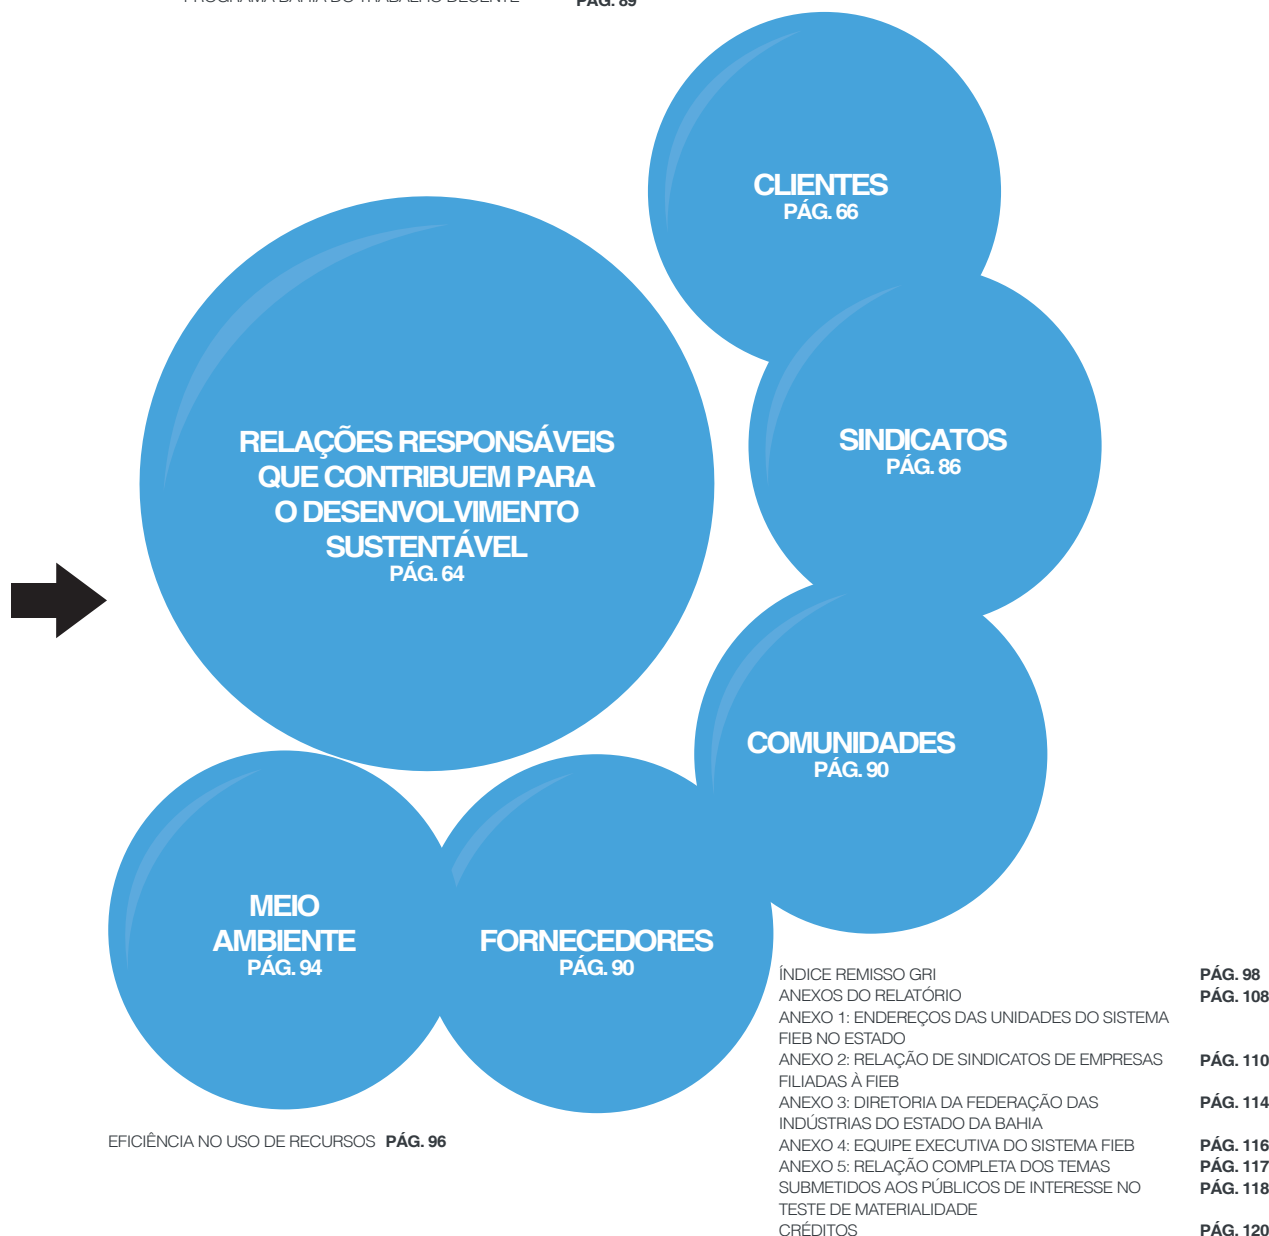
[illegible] PÁG. 89

CLIENTES
PÁG. 66

RELAÇÕES RESPONSÁVEIS QUE CONTRIBUEM PARA O DESENVOLVIMENTO SUSTENTÁVEL
PÁG. 64

SINDICATOS
PÁG. 86

COMUNIDADES
PÁG. 90

MEIO AMBIENTE
PÁG. 94

FORNECEDORES
PÁG. 90

EFICIÊNCIA NO USO DE RECURSOS PÁG. 96

ÍNDICE REMISSO GRI PÁG. 98
ANEXOS DO RELATÓRIO PÁG. 108
ANEXO 1: ENDEREÇOS DAS UNIDADES DO SISTEMA FIEB NO ESTADO
ANEXO 2: RELAÇÃO DE SINDICATOS DE EMPRESAS FILIADAS À FIEB PÁG. 110
ANEXO 3: DIRETORIA DA FEDERAÇÃO DAS INDÚSTRIAS DO ESTADO DA BAHIA PÁG. 114
ANEXO 4: EQUIPE EXECUTIVA DO SISTEMA FIEB PÁG. 116
ANEXO 5: RELAÇÃO COMPLETA DOS TEMAS SUBMETIDOS AOS PÚBLICOS DE INTERESSE NO TESTE DE MATERIALIDADE PÁG. 117
PÁG. 118
CRÉDITOS PÁG. 120